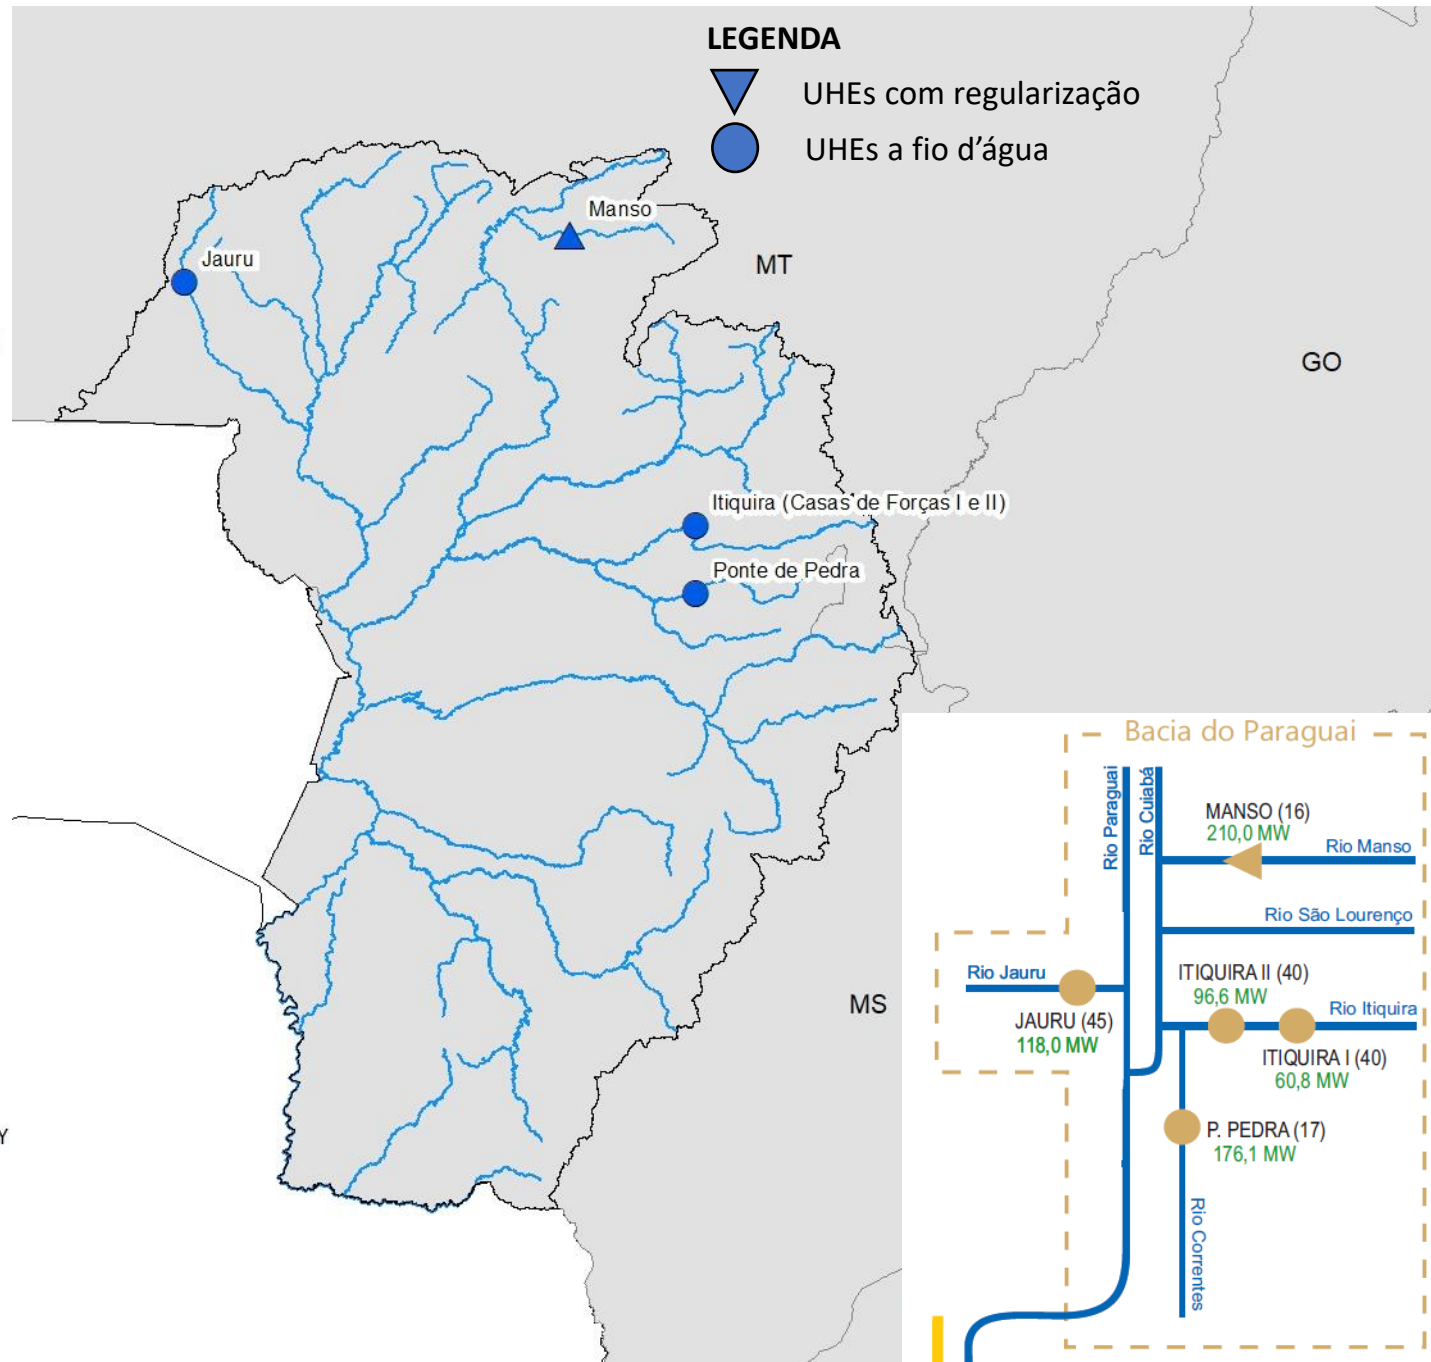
LEGENDA
UHEs com regularização
UHEs a fio d'água

Manso
Jauru
MT
GO
Itiquira (Casas de Forças I e II)
Ponte de Pedra
MS
Y

Bacia do Paraguai
Rio Paraguai
Rio Cuiabá
MANSO (16)
210,0 MW
Rio Manso
Rio São Lourenço
Rio Jauru
ITIQUIRA II (40)
96,6 MW
Rio Itiquira
JAURU (45)
118,0 MW
ITIQUIRA I (40)
60,8 MW
P. PEDRA (17)
176,1 MW
Rio Correntes